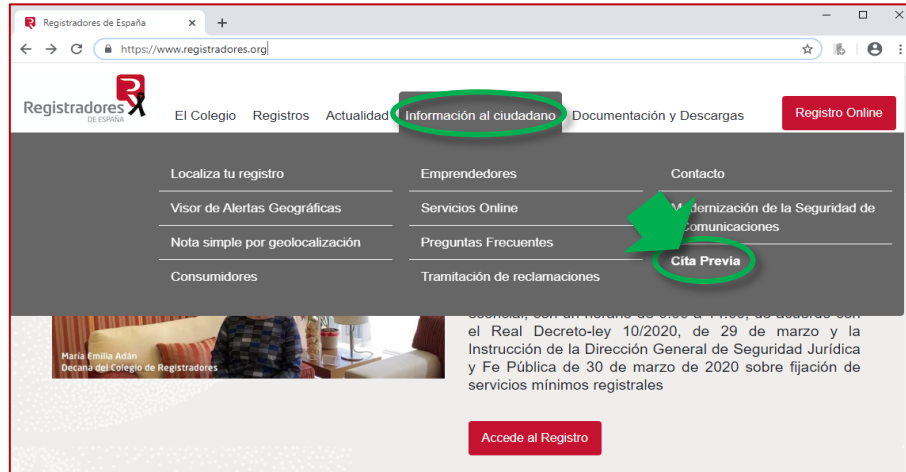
Registradores de España ×

https://www.registradores.org

Registradores DE ESPAÑA

El Colegio Registros Actualidad Información al ciudadano Documentación y Descargas Registro Online

Localiza tu registro
Visor de Alertas Geográficas
Nota simple por geolocalización
Consumidores

Emprendedores
Servicios Online
Preguntas Frecuentes
Tramitación de reclamaciones

Contacto
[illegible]dernización de la Seguridad de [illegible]omunicaciones
Cita Previa

María Emilia Adán
Decana del Colegio de Registradores

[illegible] el Real Decreto-ley 10/2020, de 29 de marzo y la Instrucción de la Dirección General de Seguridad Jurídica y Fe Pública de 30 de marzo de 2020 sobre fijación de servicios mínimos registrales

Accede al Registro